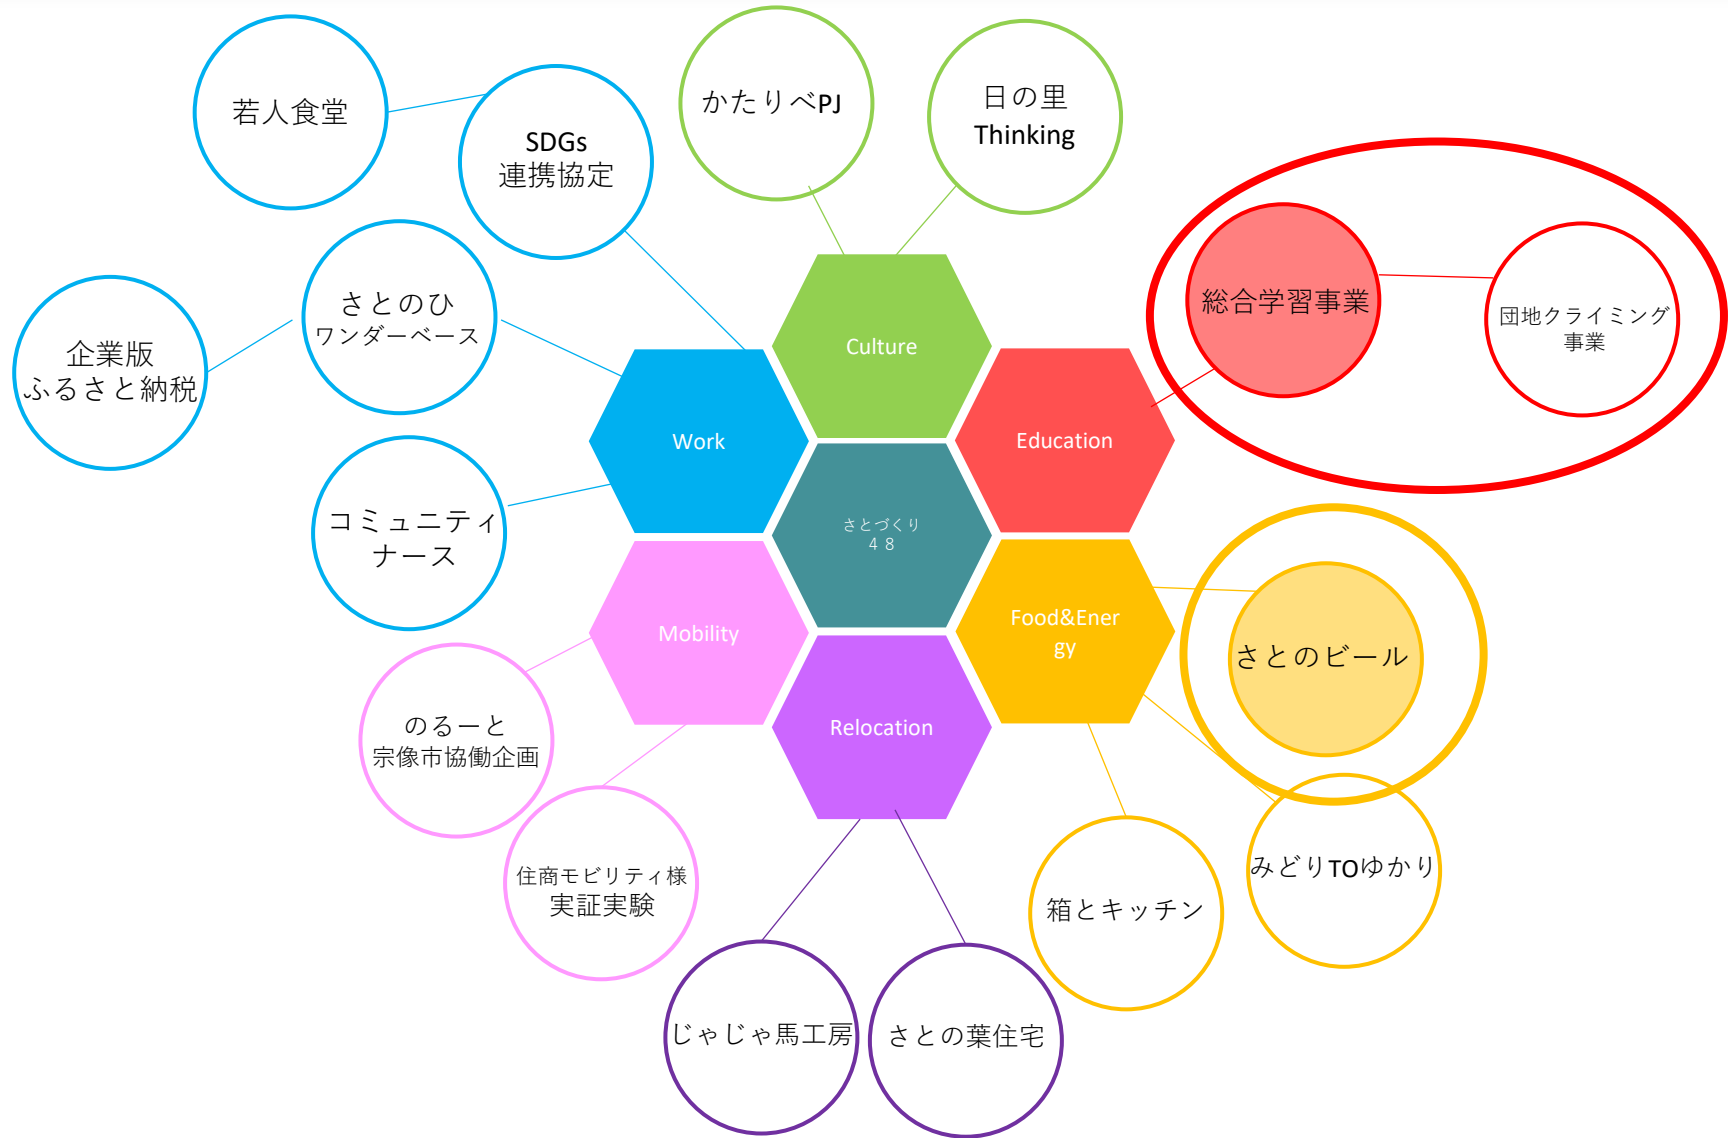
若人食堂

SDGs
連携協定

かたりべPJ

日の里
Thinking

さとのひ
ワンダーベース

企業版
ふるさと納税

Culture

総合学習事業

団地クライミング
事業

Work

Education

さとづくり
４８

コミュニティ
ナース

Mobility

Food&Energy

さとのビール

のるーと
宗像市協働企画

Relocation

住商モビリティ様
実証実験

みどりTOゆかり

箱とキッチン

じゃじゃ馬工房

さとの葉住宅